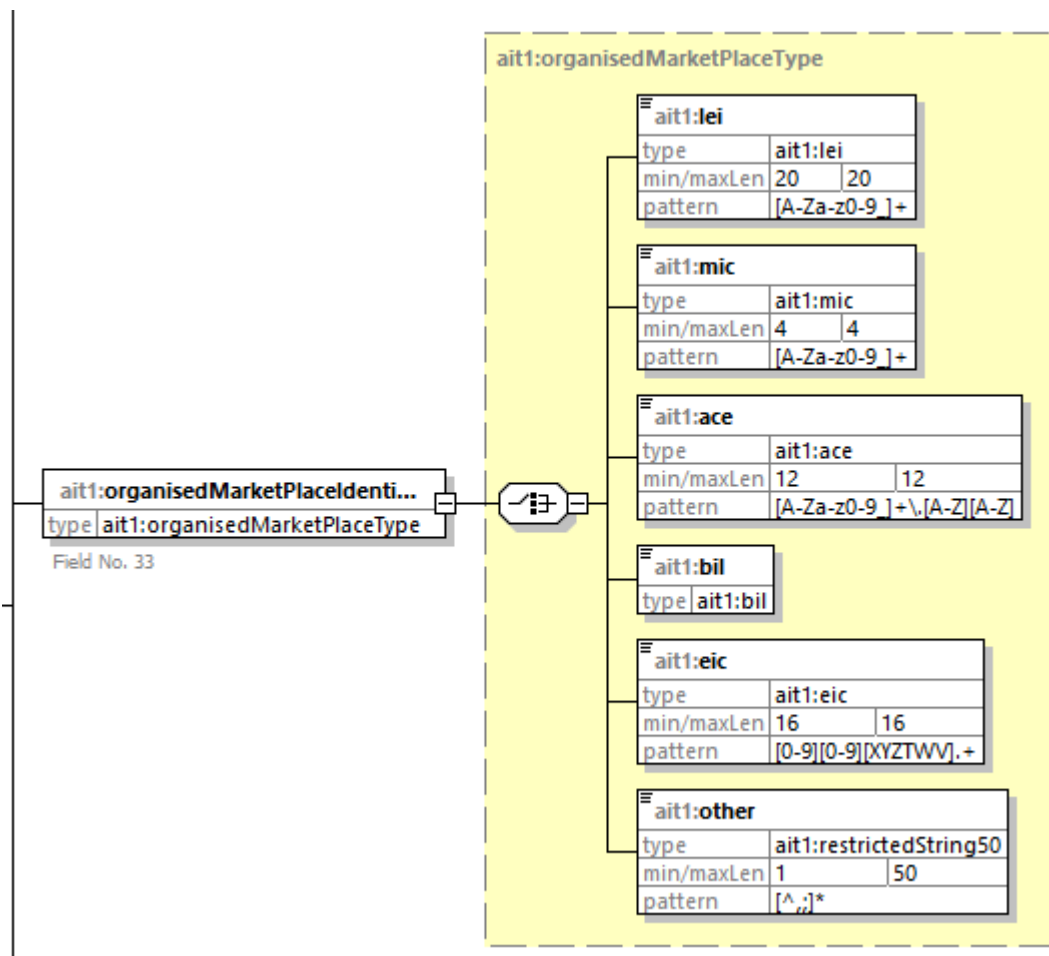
ait1:organisedMarketPlaceIdenti...

| type | ait1:organisedMarketPlaceType |
|---|---|

Field No. 33

ait1:organisedMarketPlaceType

ait1:lei

| type | ait1:lei | |
|---|---|---|
| min/maxLen | 20 | 20 |
| pattern | [A-Za-z0-9_]+ | |

ait1:mic

| type | ait1:mic | |
|---|---|---|
| min/maxLen | 4 | 4 |
| pattern | [A-Za-z0-9_]+ | |

ait1:ace

| type | ait1:ace | |
|---|---|---|
| min/maxLen | 12 | 12 |
| pattern | [A-Za-z0-9_]+\.[A-Z][A-Z] | |

ait1:bil

| type | ait1:bil |
|---|---|

ait1:eic

| type | ait1:eic | |
|---|---|---|
| min/maxLen | 16 | 16 |
| pattern | [0-9][0-9][XYZTWV].+ | |

ait1:other

| type | ait1:restrictedString50 | |
|---|---|---|
| min/maxLen | 1 | 50 |
| pattern | [^,;]* | |